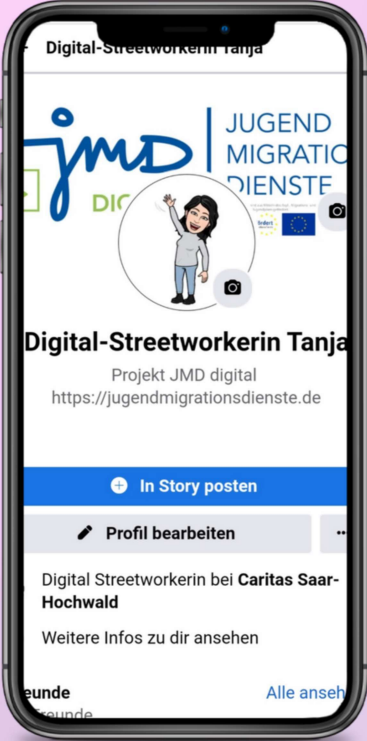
Digital-Streetworkerin Tanja

jmd
JUGEND
MIGRATIO
DIENSTE
DI

Digital-Streetworkerin Tanja
Projekt JMD digital
https://jugendmigrationsdienste.de

In Story posten

Profil bearbeiten

Digital Streetworkerin bei **Caritas Saar-Hochwald**

Weitere Infos zu dir ansehen

eunde
Alle anseh
Freunde